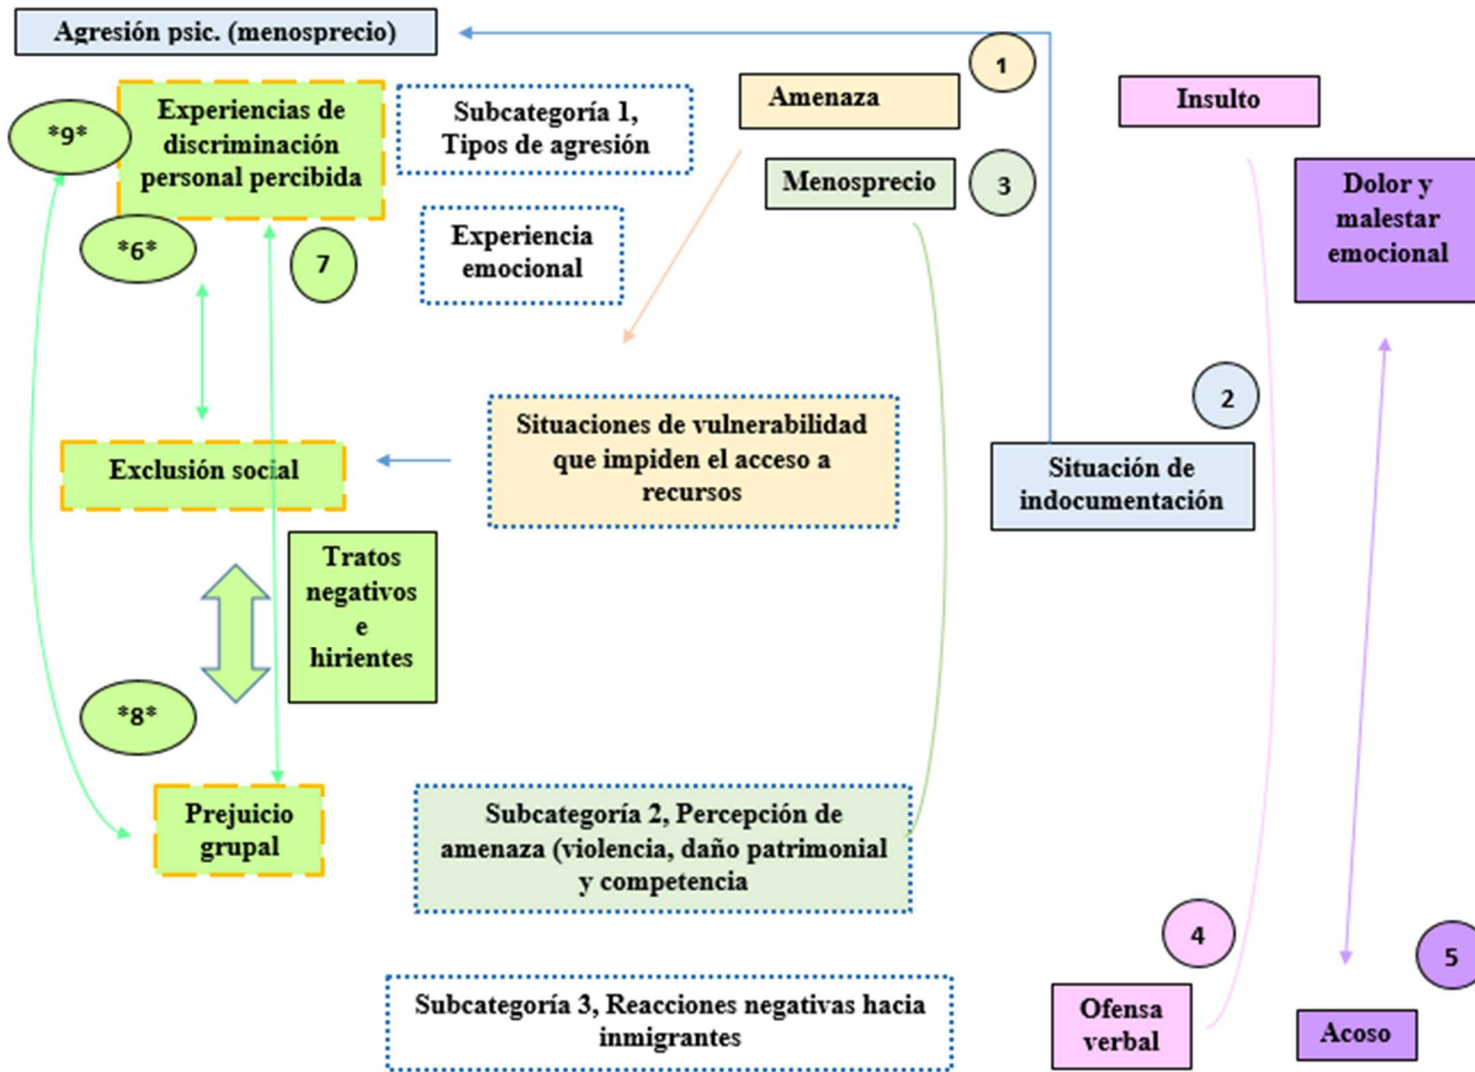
Agresión psic. (menosprecio)

Experiencias de discriminación personal percibida

*9*

Subcategoría 1, Tipos de agresión

Amenaza

1

Insulto

Menosprecio

3

Dolor y malestar emocional

*6*

7

Experiencia emocional

2

Situaciones de vulnerabilidad que impiden el acceso a recursos

Exclusión social

Situación de indocumentación

Tratos negativos e hirientes

*8*

Prejuicio grupal

Subcategoría 2, Percepción de amenaza (violencia, daño patrimonial y competencia

4

5

Subcategoría 3, Reacciones negativas hacia inmigrantes

Ofensa verbal

Acoso